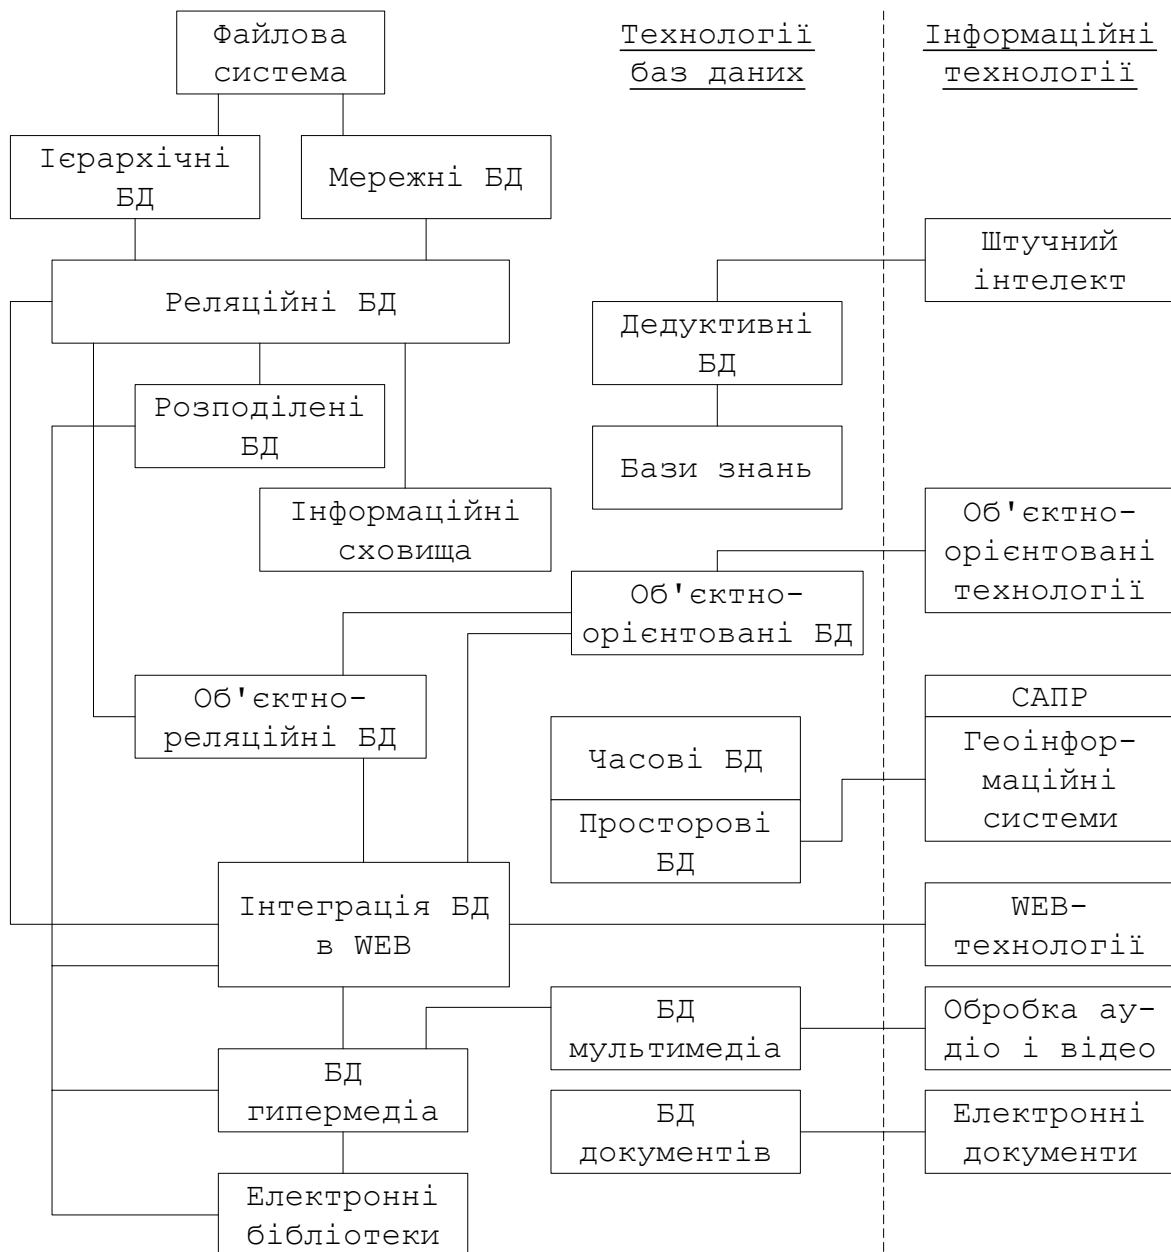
Файлова система

Технології баз даних

Інформаційні технології

Ієрархічні БД

Мережні БД

Штучний інтелект

Реляційні БД

Дедуктивні БД

Розподілені БД

Бази знань

Інформаційні сховища

Об'єктно-орієнтовані технології

Об'єктно-орієнтовані БД

Об'єктно-реляційні БД

САПР

Часові БД

Геоінформаційні системи

Просторові БД

Інтеграція БД в WEB

WEB-технології

БД мультимедіа

Обробка аудіо і відео

БД гипермедіа

БД документів

Електронні документи

Електронні бібліотеки